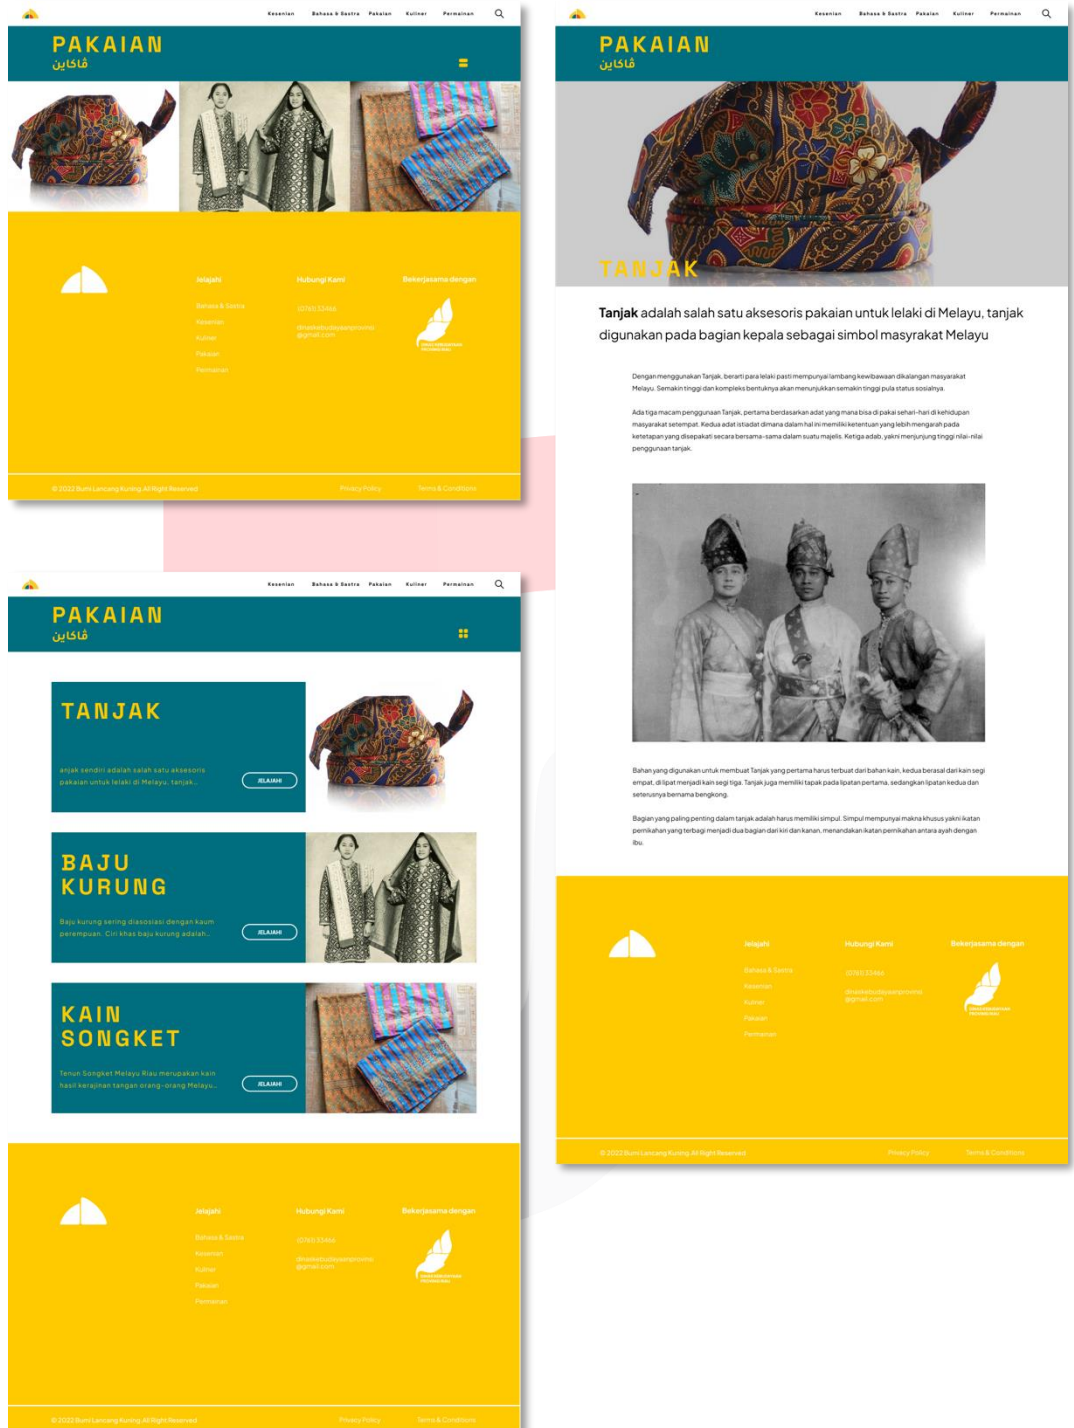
Kesenian Bahasa & Sastra Pakaian Kuliner Permainan

PAKAIAN
ڤاكاين

Jelajahi
Bahasa & Sastra
Kesenian
Kuliner
Pakaian
Permainan

Hubungi Kami
(0760) 53466
dinaskebudayaanprovinsi@gmail.com

Bekerjasama dengan

© 2022 Bumi Lancang Kuning All Right Reserved
Privacy Policy
Terms & Conditions

Kesenian Bahasa & Sastra Pakaian Kuliner Permainan

PAKAIAN
ڤاكاين

TANJAK
anjak sendiri adalah salah satu aksesoris pakaian untuk lelaki di Melayu, tanjak...
JELAJAHI

BAJU KURUNG
Baju kurung sering diasosiasi dengan kaum perempuan. Ciri khas baju kurung adalah...
JELAJAHI

KAIN SONGKET
Tenun Songket Melayu Riau merupakan kain hasil kerajinan tangan orang-orang Melayu...
JELAJAHI

Jelajahi
Bahasa & Sastra
Kesenian
Kuliner
Pakaian
Permainan

Hubungi Kami
(0760) 53466
dinaskebudayaanprovinsi@gmail.com

Bekerjasama dengan

© 2022 Bumi Lancang Kuning All Right Reserved
Privacy Policy
Terms & Conditions

Kesenian Bahasa & Sastra Pakaian Kuliner Permainan

PAKAIAN
ڤاكاين

TANJAK

Tanjak adalah salah satu aksesoris pakaian untuk lelaki di Melayu, tanjak digunakan pada bagian kepala sebagai simbol masyrakat Melayu

Dengan menggunakan Tanjak, berarti para lelaki pasti mempunyai lambang kewibawaan dikalangan masyarakat Melayu. Semakin tinggi dan kompleks bentuknya akan menunjukkan semakin tinggi pula status sosialnya.

Ada tiga macam penggunaan Tanjak, pertama berdasarkan adat yang mana bisa di pakai sehari-hari di kehidupan masyarakat setempat. Kedua adat istiadat dimana dalam hal ini memiliki ketentuan yang lebih mengarah pada ketetapan yang disepakati secara bersama-sama dalam suatu majelis. Ketiga adab, yakni menjunjung tinggi nilai-nilai penggunaan tanjak.

Bahan yang digunakan untuk membuat Tanjak yang pertama harus terbuat dari bahan kain, kedua berasal dari kain segi empat, dilipat menjadi kain segi tiga. Tanjak juga memiliki tapak pada lipatan pertama, sedangkan lipatan kedua dan seterusnya bernama bengkong.

Bagian yang paling penting dalam tanjak adalah harus memiliki simpul. Simpul mempunyai makna khusus yakni ikatan pernikahan yang terbagi menjadi dua bagian dari kiri dan kanan, menandakan ikatan pernikahan antara ayah dengan ibu.

Jelajahi
Bahasa & Sastra
Kesenian
Kuliner
Pakaian
Permainan

Hubungi Kami
(0760) 53466
dinaskebudayaanprovinsi@gmail.com

Bekerjasama dengan

© 2022 Bumi Lancang Kuning All Right Reserved
Privacy Policy
Terms & Conditions